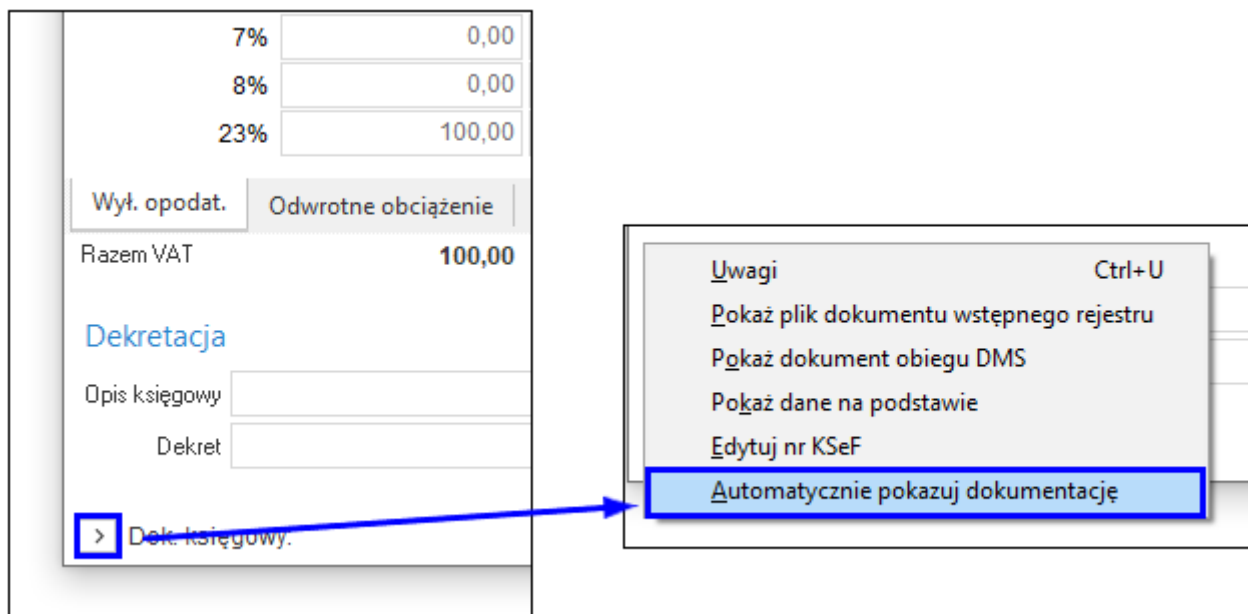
7% 0,00
8% 0,00
23% 100,00

Wył. opodat. Odwrotne obciążenie

Razem VAT 100,00

Dekretacja

Opis księgowy

Dekret

> Dok. księgowy:

Uwagi Ctrl+U
Pokaż plik dokumentu wstępnego rejestru
Pokaż dokument obiegu DMS
Pokaż dane na podstawie
Edytuj nr KSeF
Automatycznie pokazuj dokumentację